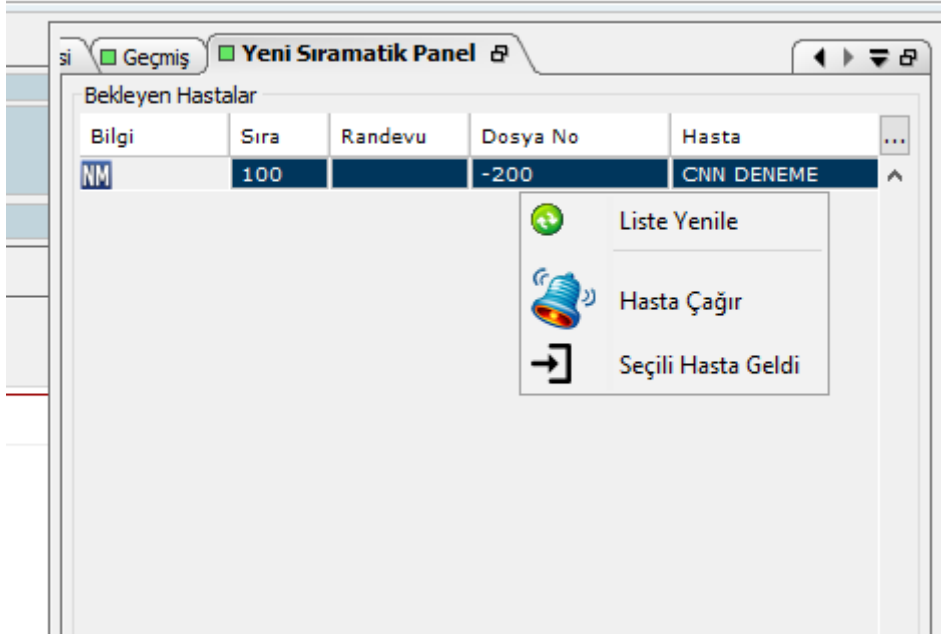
si | Geçmiş | Yeni Sıramatik Panel

Bekleyen Hastalar

| Bilgi | Sıra | Randevu | Dosya No | Hasta |
|---|---|---|---|---|
| NM | 100 | | -200 | CNN DENEME |

...

Liste Yenile

Hasta Çağır

Seçili Hasta Geldi